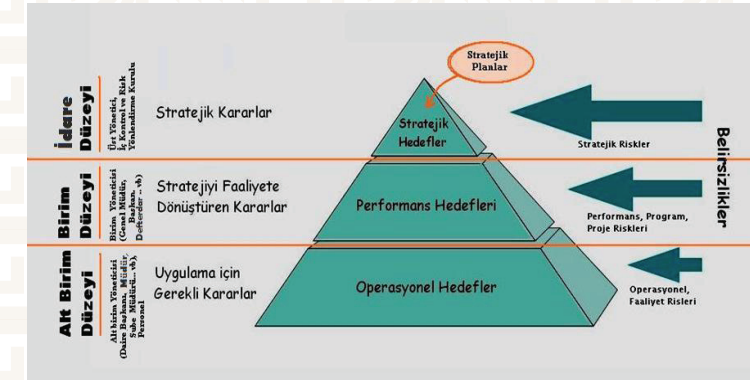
İdare Düzeyi

Üst Yönetici, İç Kontrol ve Risk Yönlendirme Kurulu

Stratejik Kararlar

Stratejik Planlar

Stratejik Hedefler

Stratejik Riskler

Birim Düzeyi

Birim Yöneticisi (Genel Müdür, Başkan, Defterdar .. vb)

Stratejiyi Faaliyete Dönüştüren Kararlar

Performans Hedefleri

Performans, Program, Proje Riskleri

Alt Birim Düzeyi

Alt birim Yöneticisi (Daire Başkanı, Müdür, Şube Müdürü... vb), Personel

Uygulama için Gerekli Kararlar

Operasyonel Hedefler

Operasyonel, Faaliyet Risleri

Belirsizlikler